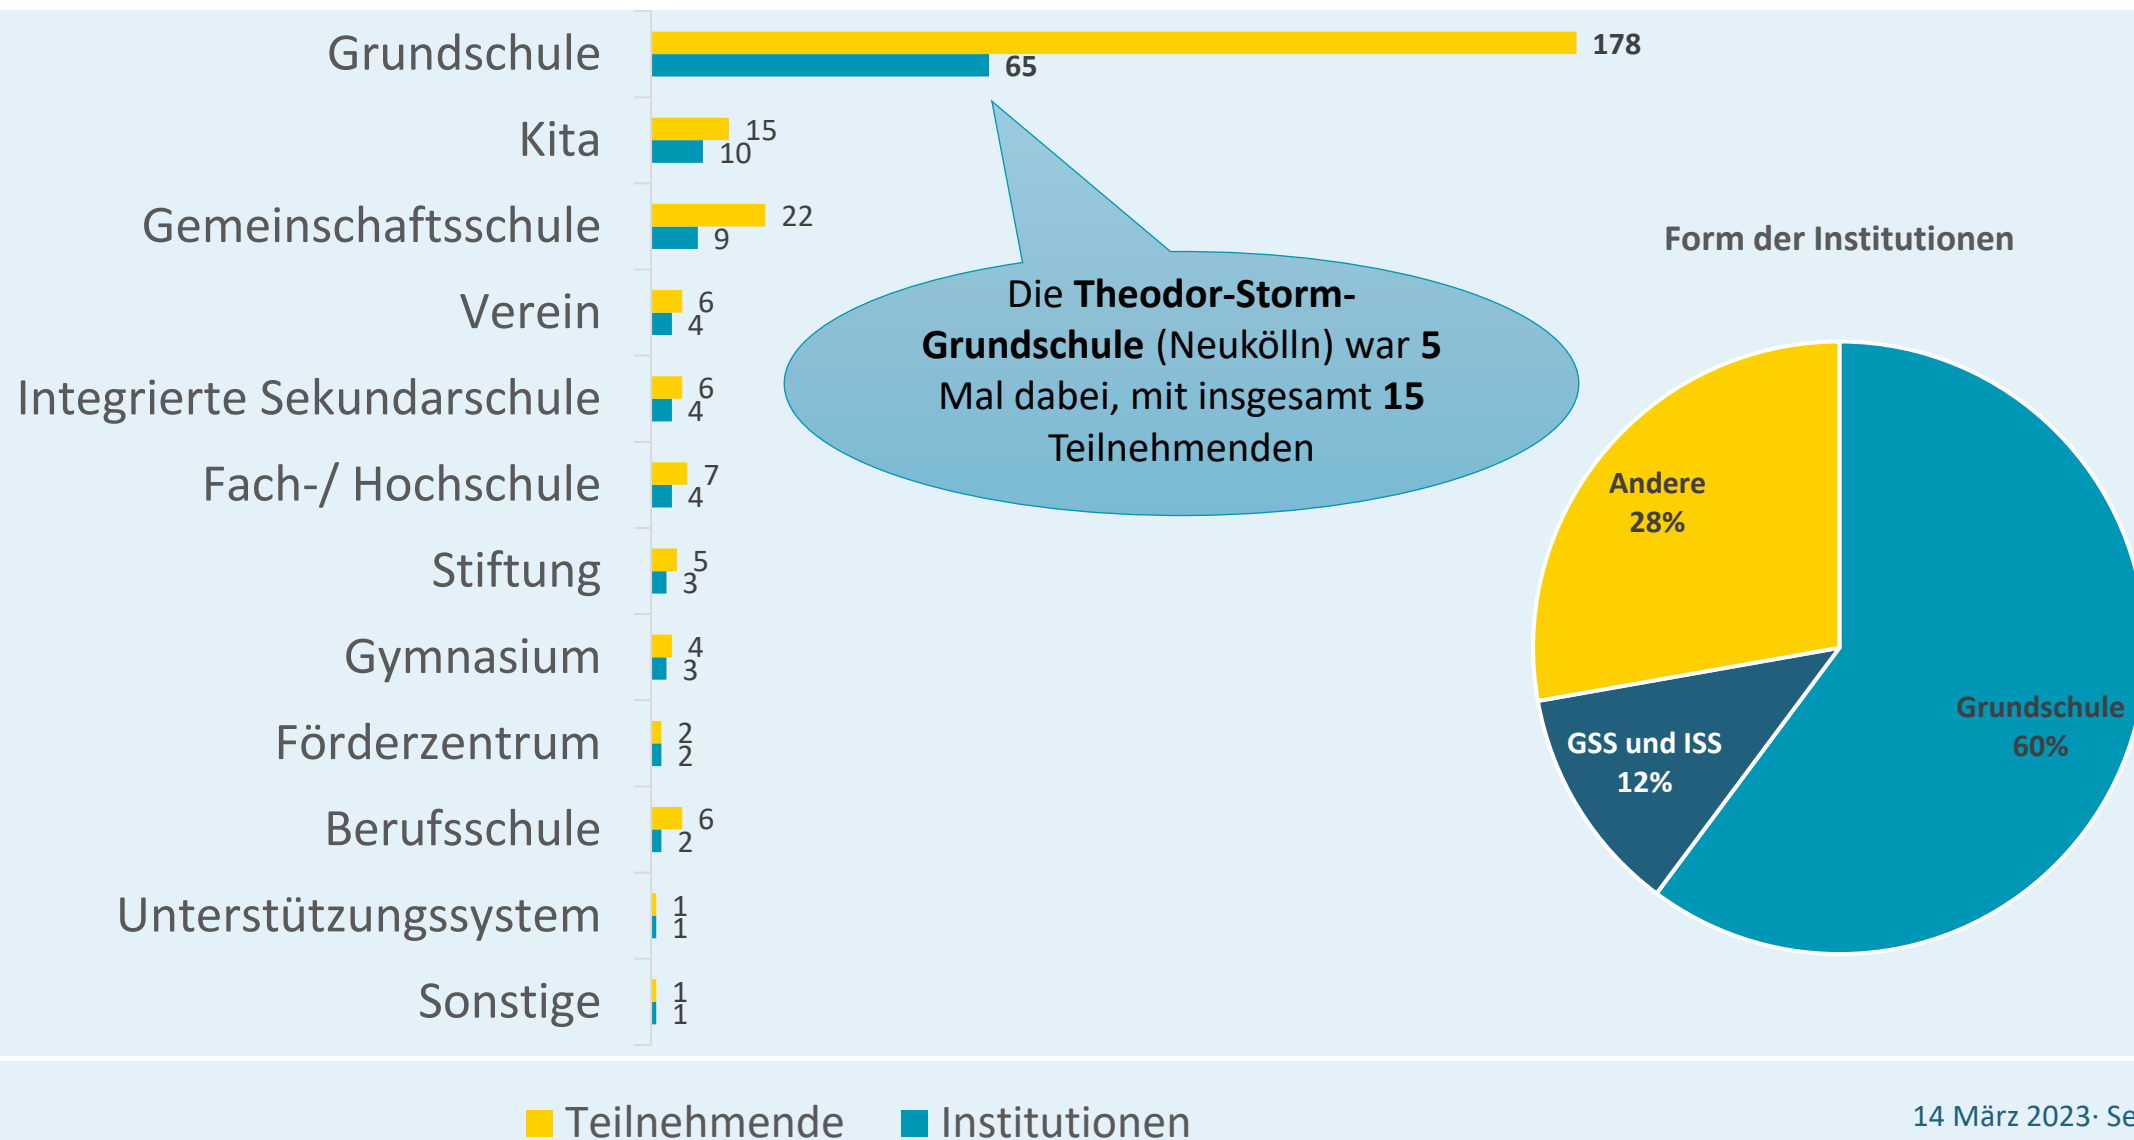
Grundschule 178 65

Kita 15 10

Gemeinschaftsschule 22 9

Verein 6 4

Integrierte Sekundarschule 6 4

Fach-/ Hochschule 7 4

Stiftung 5 3

Gymnasium 4 3

Förderzentrum 2 2

Berufsschule 6 2

Unterstützungssystem 1 1

Sonstige 1 1

Die **Theodor-Storm-Grundschule** (Neukölln) war **5** Mal dabei, mit insgesamt **15** Teilnehmenden

Form der Institutionen

Andere 28%

GSS und ISS 12%

Grundschule 60%

Teilnehmende Institutionen

14 März 2023· Se